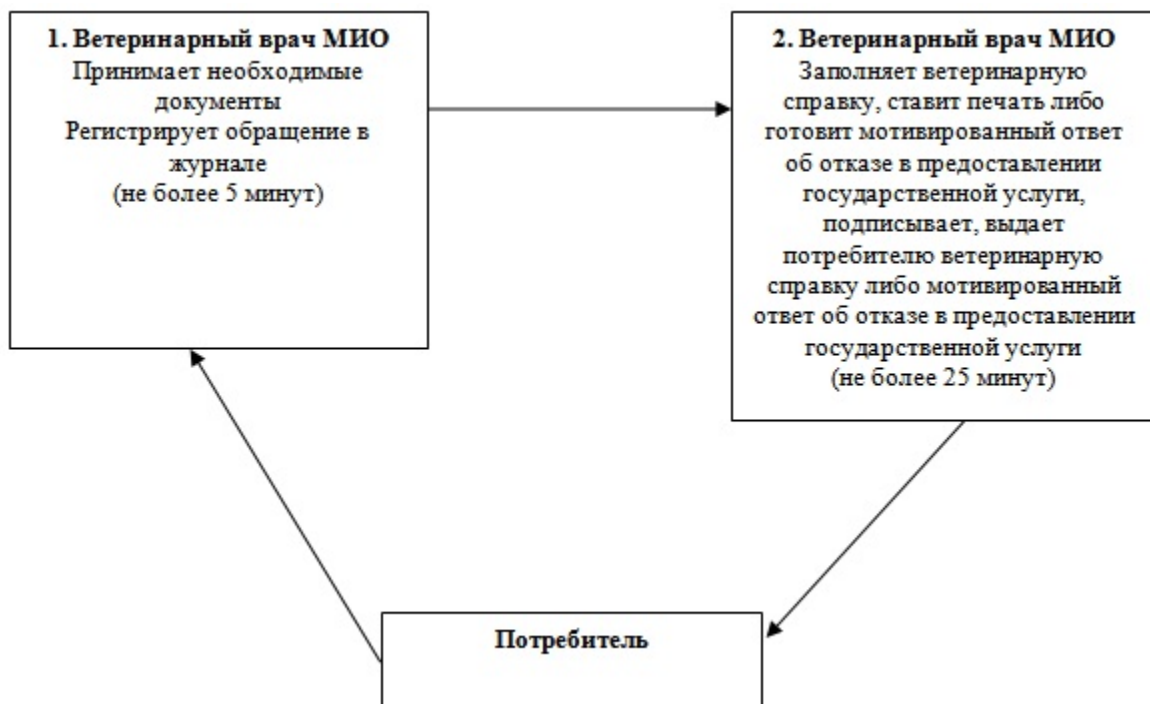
1. Ветеринарный врач МИО
Принимает необходимые документы
Регистрирует обращение в журнале
(не более 5 минут)

2. Ветеринарный врач МИО
Заполняет ветеринарную справку, ставит печать либо готовит мотивированный ответ об отказе в предоставлении государственной услуги, подписывает, выдает потребителю ветеринарную справку либо мотивированный ответ об отказе в предоставлении государственной услуги
(не более 25 минут)

Потребитель